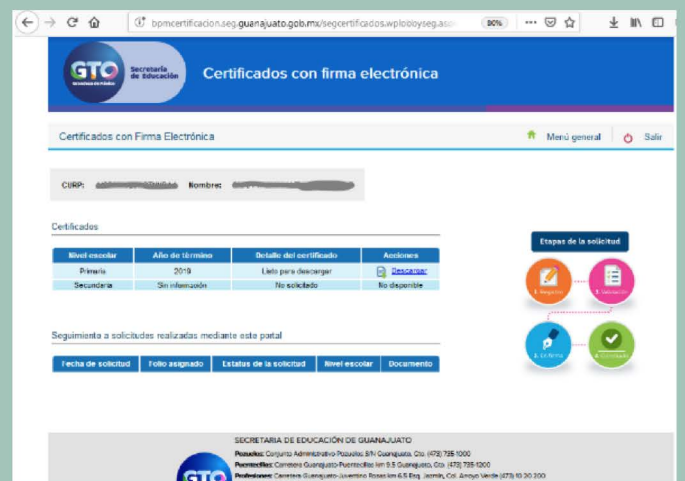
bpmcertificacion.seg.guanajuato.gob.mx/segcertificados.wplodoyseg.as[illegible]

80%

GTO Secretaría de Educación

Certificados con firma electrónica

Certificados con Firma Electrónica

Menú general

Salir

CURP: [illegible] Nombre: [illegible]

Certificados

| Nivel escolar | Año de término | Detalle del certificado | Acciones |
|---|---|---|---|
| Primaria | 2019 | Listo para descargar | Descargar |
| Secundaria | Sin información | No solicitado | No disponible |

Etapas de la solicitud

1. Registro

2. Validación

3. Se firma

4. Concluido

Seguimiento a solicitudes realizadas mediante este portal

| Fecha de solicitud | Folio asignado | Estatus de la solicitud | Nivel escolar | Documento |
|---|---|---|---|---|

SECRETARIA DE EDUCACIÓN DE GUANAJUATO

Pozuelos: Conjunto Administrativo Pozuelos S/N Guanajuato, Gto. (473) 735 1000

Puentecillas: Carretera Guanajuato-Puentecillas km 9.5 Guanajuato, Gto. (473) 735 1200

Profesiones: Carretera Guanajuato-Juventino Rosas km 6.5 Esq. Jazmín, Col. Arroyo Verde (473) 10 30 200

GTO